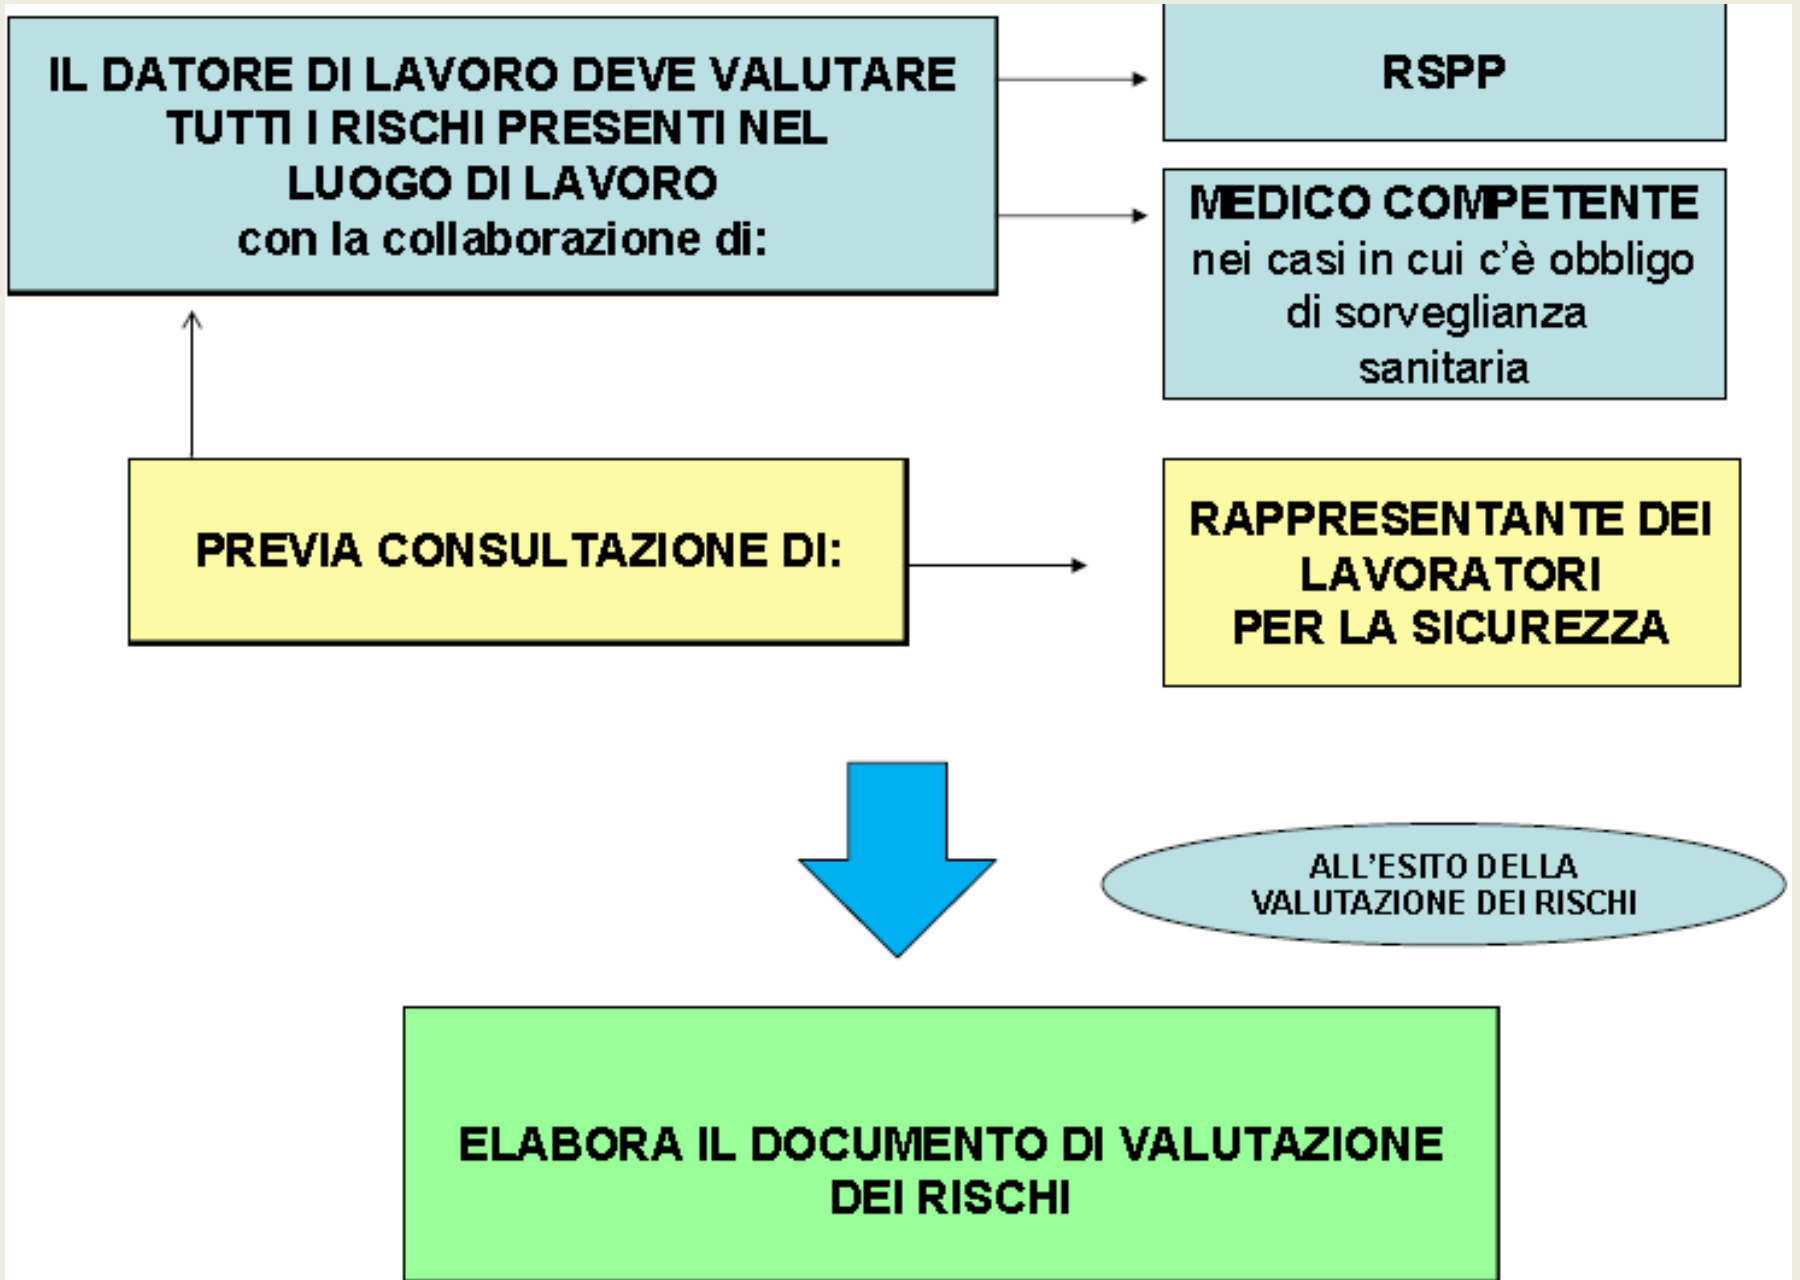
IL DATORE DI LAVORO DEVE VALUTARE TUTTI I RISCHI PRESENTI NEL LUOGO DI LAVORO
con la collaborazione di:

RSPP

MEDICO COMPETENTE
nei casi in cui c'è obbligo di sorveglianza sanitaria

PREVIA CONSULTAZIONE DI:

RAPPRESENTANTE DEI LAVORATORI PER LA SICUREZZA

ALL'ESITO DELLA VALUTAZIONE DEI RISCHI

ELABORA IL DOCUMENTO DI VALUTAZIONE DEI RISCHI